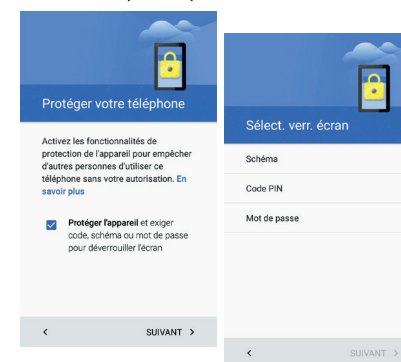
Protéger votre téléphone

Activez les fonctionnalités de protection de l'appareil pour empêcher d'autres personnes d'utiliser ce téléphone sans votre autorisation. En savoir plus

Protéger l'appareil et exiger code, schéma ou mot de passe pour déverrouiller l'écran

<

SUIVANT >

Sélect. verr. écran

Schéma

Code PIN

Mot de passe

<

SUIVANT >